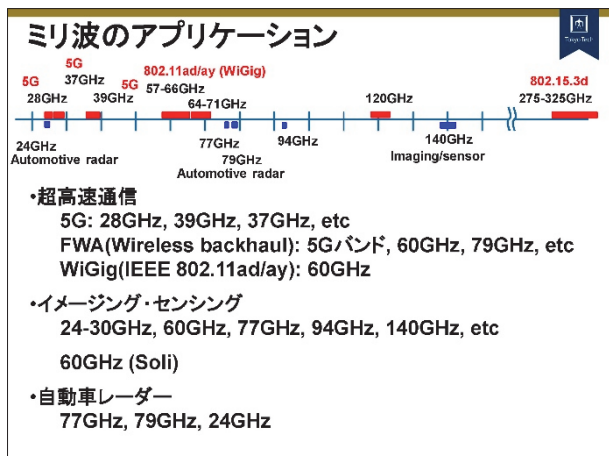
ミリ波のアプリケーション

Tokyo Tech

5G
28GHz
5G
37GHz
5G
39GHz
802.11ad/ay (WiGig)
57-66GHz
64-71GHz
120GHz
802.15.3d
275-325GHz
24GHz
Automotive radar
77GHz
79GHz
Automotive radar
94GHz
140GHz
Imaging/sensor

•超高速通信
5G: 28GHz, 39GHz, 37GHz, etc
FWA(Wireless backhaul): 5Gバンド, 60GHz, 79GHz, etc
WiGig(IEEE 802.11ad/ay): 60GHz

•イメージング・センシング
24-30GHz, 60GHz, 77GHz, 94GHz, 140GHz, etc

60GHz (Soli)

•自動車レーダー
77GHz, 79GHz, 24GHz